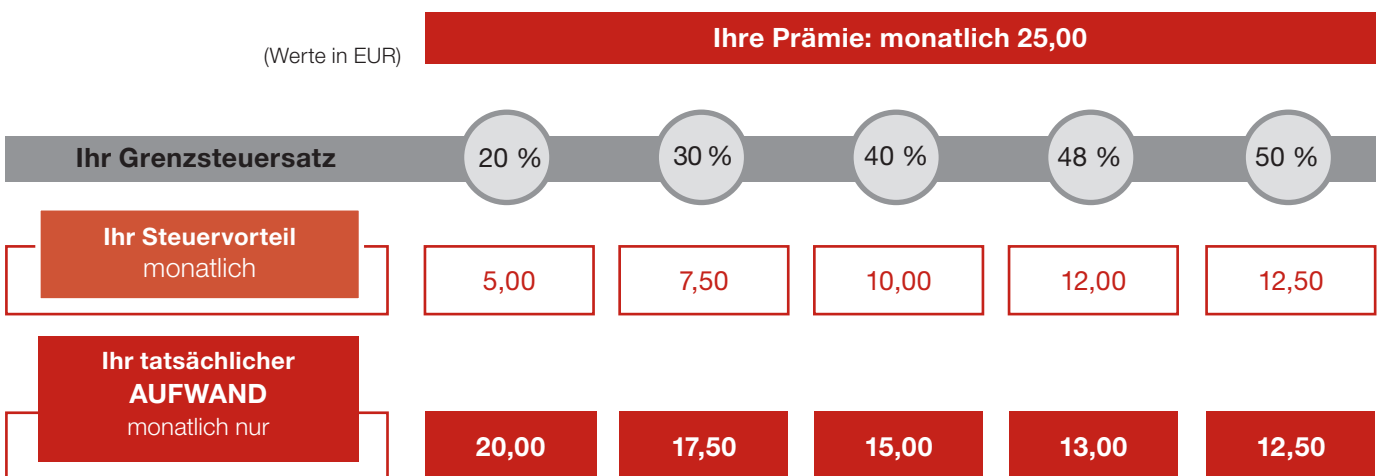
(Werte in EUR)

Ihre Prämie: monatlich 25,00

| Ihr Grenzsteuersatz | 20 % | 30 % | 40 % | 48 % | 50 % |
|---|---|---|---|---|---|
| Ihr Steuervorteil monatlich | 5,00 | 7,50 | 10,00 | 12,00 | 12,50 |
| Ihr tatsächlicher AUFWAND monatlich nur | 20,00 | 17,50 | 15,00 | 13,00 | 12,50 |